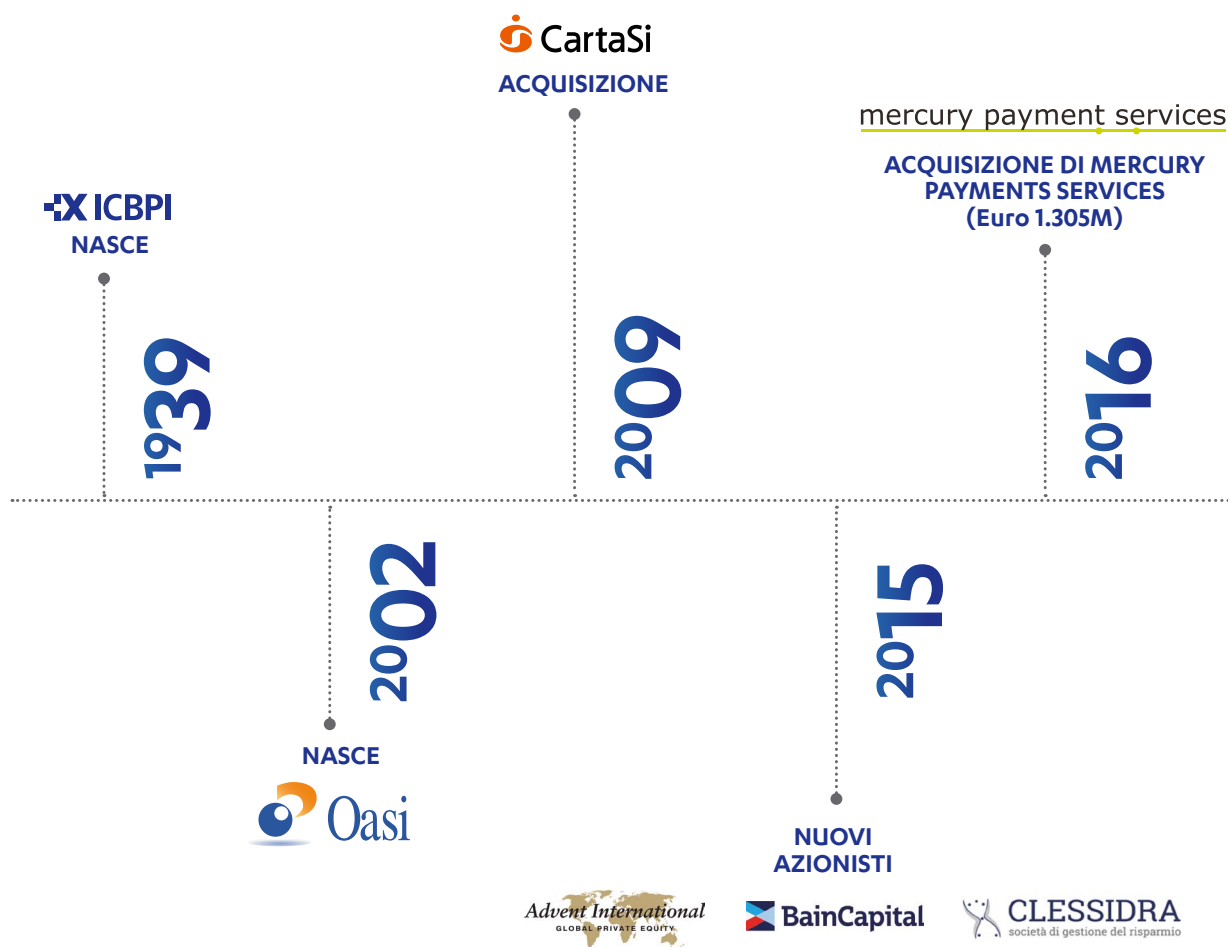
CartaSi
ACQUISIZIONE

mercury payment services
ACQUISIZIONE DI MERCURY PAYMENTS SERVICES (Euro 1.305M)

ICBPI
NASCE

1939

2009

2016

2002

2015

NASCE
Oasi

NUOVI AZIONISTI

Advent International
GLOBAL PRIVATE EQUITY

BainCapital

CLESSIDRA
società di gestione del risparmio